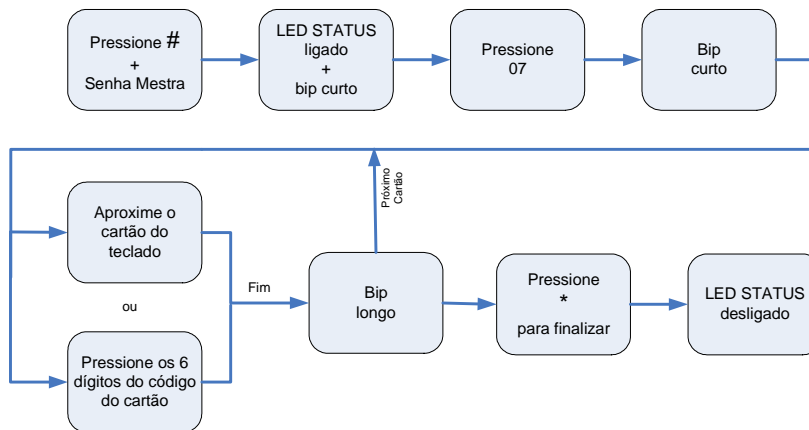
Pressione #
+
Senha Mestra

LED STATUS
ligado
+
bip curto

Pressione
07

Bip
curto

Aproxime o
cartão do
teclado

ou

Pressione os 6
dígitos do código
do cartão

Fim

Próximo
Cartão

Bip
longo

Pressione
*
para finalizar

LED STATUS
desligado